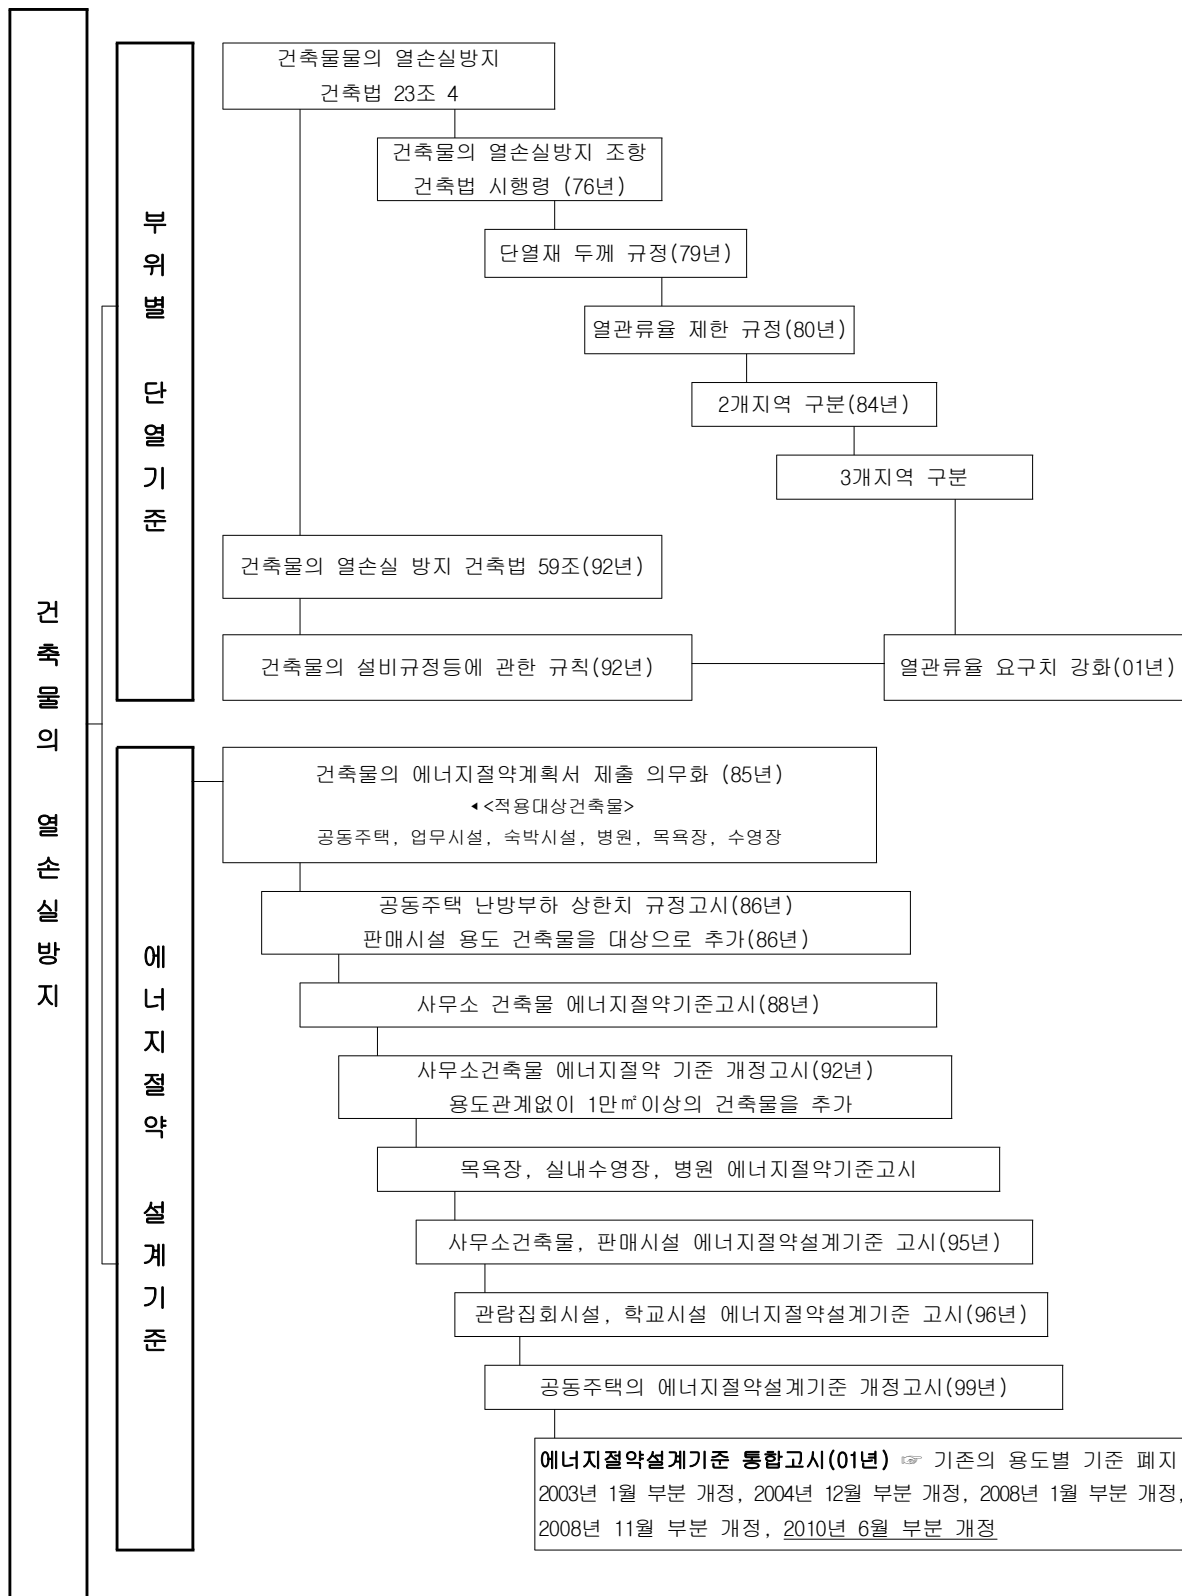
건축물의 열손실방지

부위별 단열기준

건축물물의 열손실방지
건축법 23조 4

건축물의 열손실방지 조항
건축법 시행령 (76년)

단열재 두께 규정(79년)

열관류율 제한 규정(80년)

2개지역 구분(84년)

3개지역 구분

건축물의 열손실 방지 건축법 59조(92년)

건축물의 설비규정등에 관한 규칙(92년)

열관류율 요구치 강화(01년)

에너지절약 설계기준

건축물의 에너지절약계획서 제출 의무화 (85년)
<적용대상건축물>
공동주택, 업무시설, 숙박시설, 병원, 목욕장, 수영장

공동주택 난방부하 상한치 규정고시(86년)
판매시설 용도 건축물을 대상으로 추가(86년)

사무소 건축물 에너지절약기준고시(88년)

사무소건축물 에너지절약 기준 개정고시(92년)
용도관계없이 1만㎡이상의 건축물을 추가

목욕장, 실내수영장, 병원 에너지절약기준고시

사무소건축물, 판매시설 에너지절약설계기준 고시(95년)

관람집회시설, 학교시설 에너지절약설계기준 고시(96년)

공동주택의 에너지절약설계기준 개정고시(99년)

에너지절약설계기준 통합고시(01년) ☞ 기존의 용도별 기준 폐지
2003년 1월 부분 개정, 2004년 12월 부분 개정, 2008년 1월 부분 개정, 2008년 11월 부분 개정, 2010년 6월 부분 개정